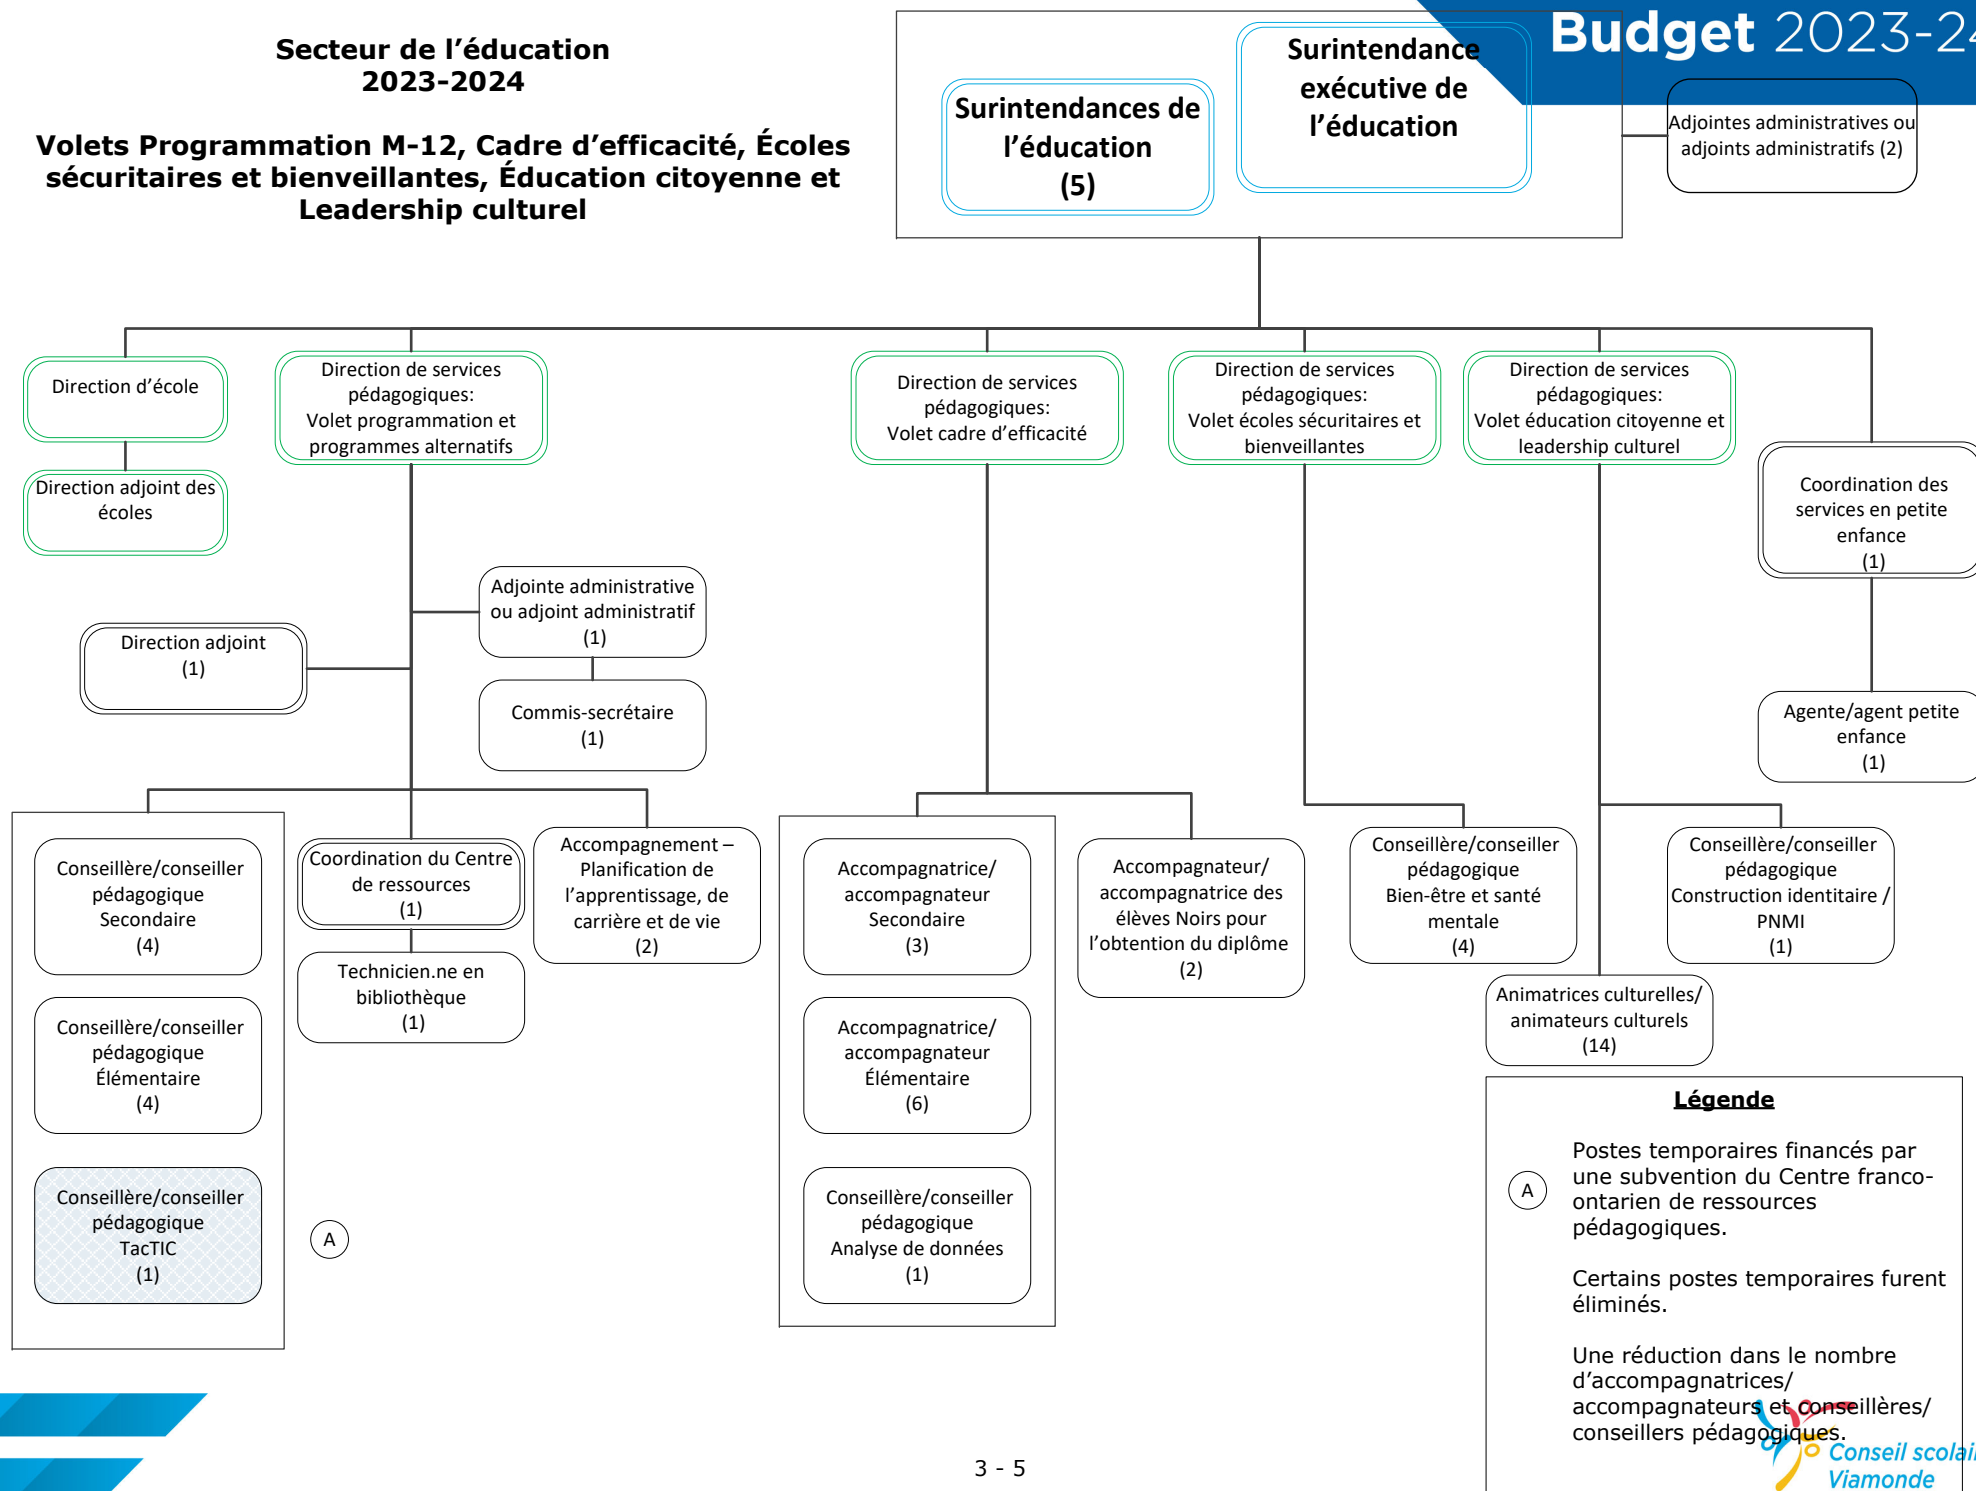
Secteur de l'éducation
2023-2024

Volets Programmation M-12, Cadre d'efficacité, Écoles sécuritaires et bienveillantes, Éducation citoyenne et Leadership culturel

Budget 2023-2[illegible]

Surintendances de l'éducation (5)

Surintendance exécutive de l'éducation

Adjointes administratives ou adjoints administratifs (2)

Direction d'école

Direction adjoint des écoles

Direction de services pédagogiques: Volet programmation et programmes alternatifs

Direction de services pédagogiques: Volet cadre d'efficacité

Direction de services pédagogiques: Volet écoles sécuritaires et bienveillantes

Direction de services pédagogiques: Volet éducation citoyenne et leadership culturel

Coordination des services en petite enfance (1)

Adjointe administrative ou adjoint administratif (1)

Direction adjoint (1)

Commis-secrétaire (1)

Agente/agent petite enfance (1)

Conseillère/conseiller pédagogique Secondaire (4)

Coordination du Centre de ressources (1)

Accompagnement – Planification de l'apprentissage, de carrière et de vie (2)

Accompagnatrice/ accompagnateur Secondaire (3)

Accompagnateur/ accompagnatrice des élèves Noirs pour l'obtention du diplôme (2)

Conseillère/conseiller pédagogique Bien-être et santé mentale (4)

Conseillère/conseiller pédagogique Construction identitaire / PNMI (1)

Technicien.ne en bibliothèque (1)

Animatrices culturelles/ animateurs culturels (14)

Conseillère/conseiller pédagogique Élémentaire (4)

Accompagnatrice/ accompagnateur Élémentaire (6)

Conseillère/conseiller pédagogique TacTIC (1)

A

Conseillère/conseiller pédagogique Analyse de données (1)

Légende

A Postes temporaires financés par une subvention du Centre franco-ontarien de ressources pédagogiques.

Certains postes temporaires furent éliminés.

Une réduction dans le nombre d'accompagnatrices/ accompagnateurs et conseillères/ conseillers pédagogiques.

Conseil scolai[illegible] Viamonde

3 - 5